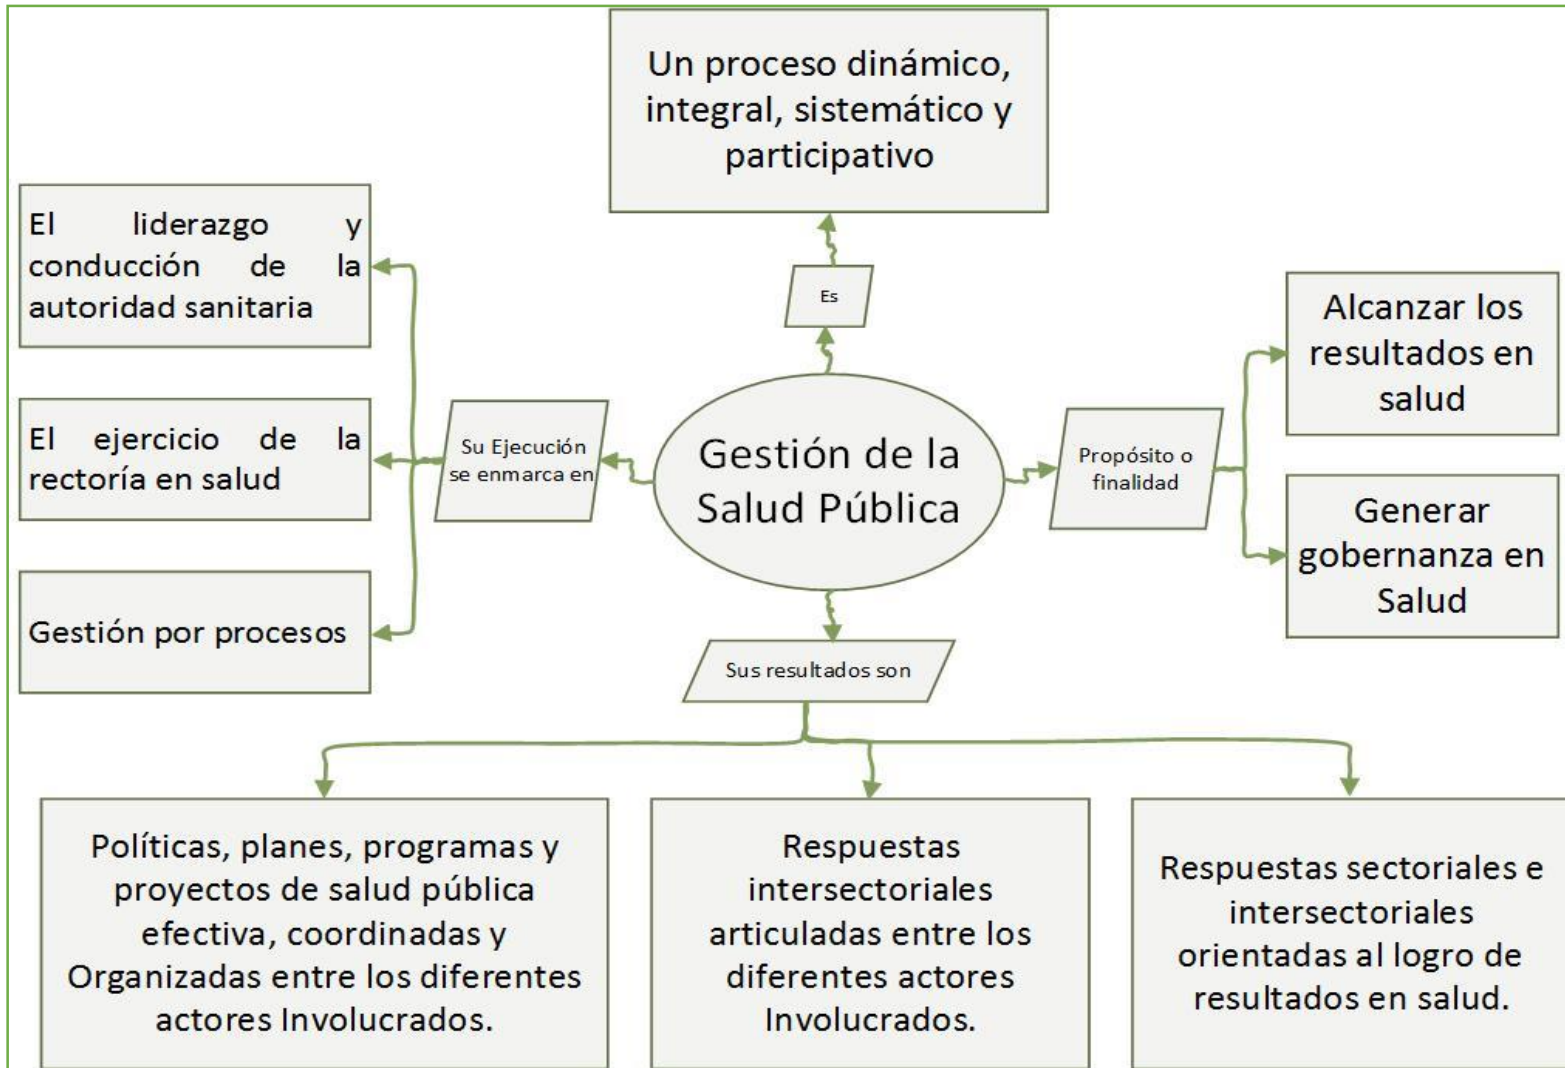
Un proceso dinámico, integral, sistemático y participativo

Es

El liderazgo y conducción de la autoridad sanitaria

El ejercicio de la rectoría en salud

Gestión por procesos

Su Ejecución se enmarca en

Gestión de la Salud Pública

Propósito o finalidad

Alcanzar los resultados en salud

Generar gobernanza en Salud

Sus resultados son

Políticas, planes, programas y proyectos de salud pública efectiva, coordinadas y Organizadas entre los diferentes actores Involucrados.

Respuestas intersectoriales articuladas entre los diferentes actores Involucrados.

Respuestas sectoriales e intersectoriales orientadas al logro de resultados en salud.